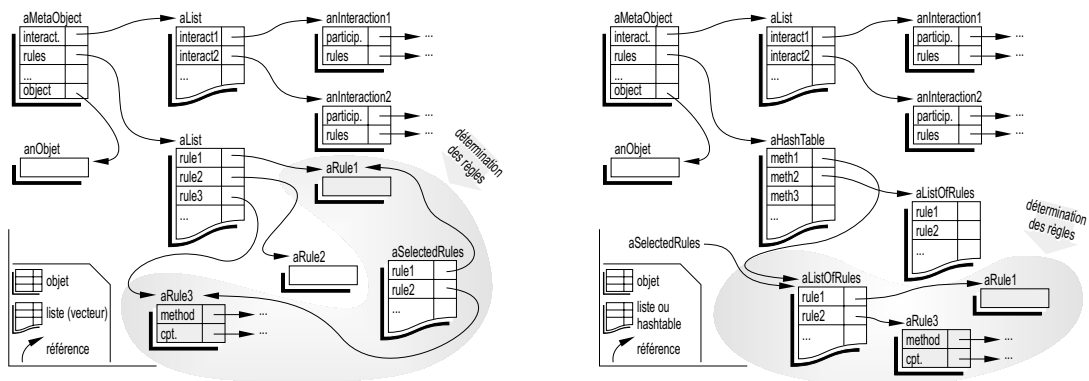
aMetaObject
interact.
rules
...
object

aList
interact1
interact2
...

anInteraction1
particip.
rules

anInteraction2
particip.
rules

anObjet

aList
rule1
rule2
rule3
...

aRule1

détermination des règles

aRule2

aSelectedRules
rule1
rule2
...

aRule3
method
cpt.

objet
liste (vecteur)
référence

aMetaObject
interact.
rules
...
object

aList
interact1
interact2
...

anInteraction1
particip.
rules

anInteraction2
particip.
rules

anObjet

aHashTable
meth1
meth2
meth3
...

aListOfRules
rule1
rule2
...

détermination des règles

aSelectedRules

aListOfRules
rule1
rule2
...

aRule1

aRule3
method
cpt.

objet
liste ou hashtable
référence